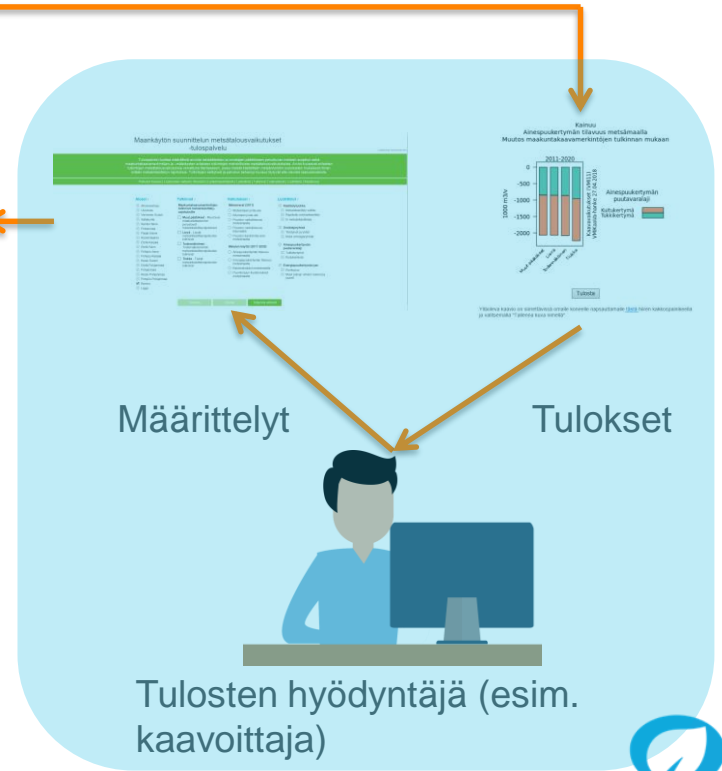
Maankäytön suunnittelun metsätalousvaikutukset -tulospalvelu

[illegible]

Kainuu
Ainespuukertymän tilavuus metsämaalla
Muutos maakuntakaavamerkintöjen tulkinnan mukaan

2011-2020

0
-500
-1000
-1500
-2000

1000 m3/v

Ainespuukertymän puutavaralaji
Kuitukertymä
Tukkikertymä

Tulosta

Määrittelyt

Tulokset

Tulosten hyödyntäjä (esim. kaavoittaja)